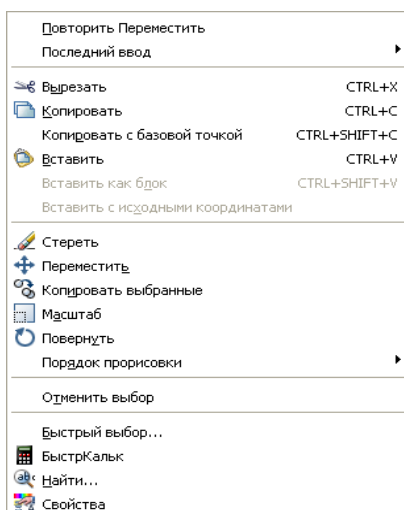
Повторить Переместить
Последний ввод

Вырезать CTRL+X
Копировать CTRL+C
Копировать с базовой точкой CTRL+SHIFT+C
Вставить CTRL+V
Вставить как блок CTRL+SHIFT+V
Вставить с исходными координатами

Стереть
Переместить
Копировать выбранные
Масштаб
Повернуть
Порядок прорисовки

Отменить выбор

Быстрый выбор...
БыстрКальк
Найти...
Свойства